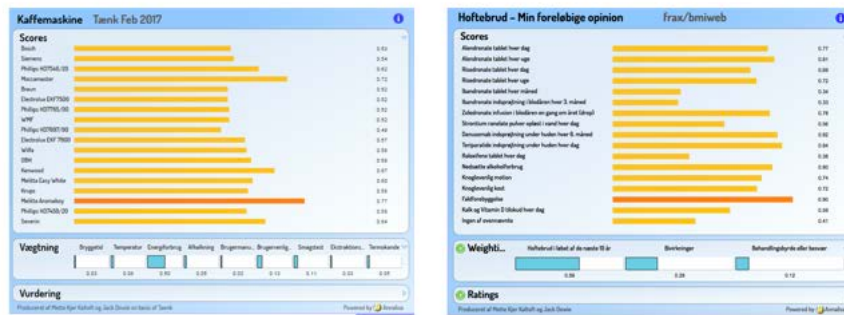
Kaffemaskine Tænk Feb 2017

Scores

Bosch 0.53
Siemens 0.54
Philips HD7546/20 0.62
Moccamaster 0.57
Braun 0.52
Electrolux EKF7500 0.52
Philips HD7765/00 0.52
WMF 0.52
Philips HD7687/90 0.48
Electrolux EKF7800 0.57
Wilfa 0.55
OBH 0.55
Kenwood 0.67
Melitta Easy White 0.55
Krups 0.55
Melitta Aromaboy 0.77
Philips HD7459/20 0.55
Severin 0.64

Vægtning

Bryggetid Temperatur Energiforbrug Afkalkning Brugervenl... Brugervenlig... Smagstest Ekstraktions... Termokande

Vurdering

Produceret af Mette Kjer Kaltoft og Jack Dowie on basis of Tænk

Powered by Annalisa

Hoftebrud – Min foreløbige opinion frax/bmiweb

Scores

Alendronate tablet hver dag 0.77
Alendronate tablet hver uge 0.81
Risedronate tablet hver dag 0.80
Risedronate tablet hver uge 0.72
Ibandronate tablet hver måned 0.34
Ibandronate indsprøjtning i blodåren hver 3. måned 0.33
Zoledronate infusion i blodåren en gang om året (drop) 0.78
Strontium ranelate pulver opløst i vand hver dag 0.56
Denosumab indsprøjtning under huden hver 6. måned 0.82
Teriparatide indsprøjtning under huden hver dag 0.84
Raloxifene tablet hver dag 0.38
Nedsætte alkoholforbrug 0.80
Knoglevenlig motion 0.74
Knoglevenlig kost 0.72
Faldforebyggelse 0.90
Kalk og Vitamin D tilskud hver dag 0.56
Ingen af ovennævnte 0.41

Weighti...

Hoftebrud i løbet af de næste 10 år 0.56
Bivirkninger 0.28
Behandlingsbyrde eller besvær 0.12

Ratings

Produceret af Mette Kjer Kaltoft og Jack Dowie

Powered by Annalisa